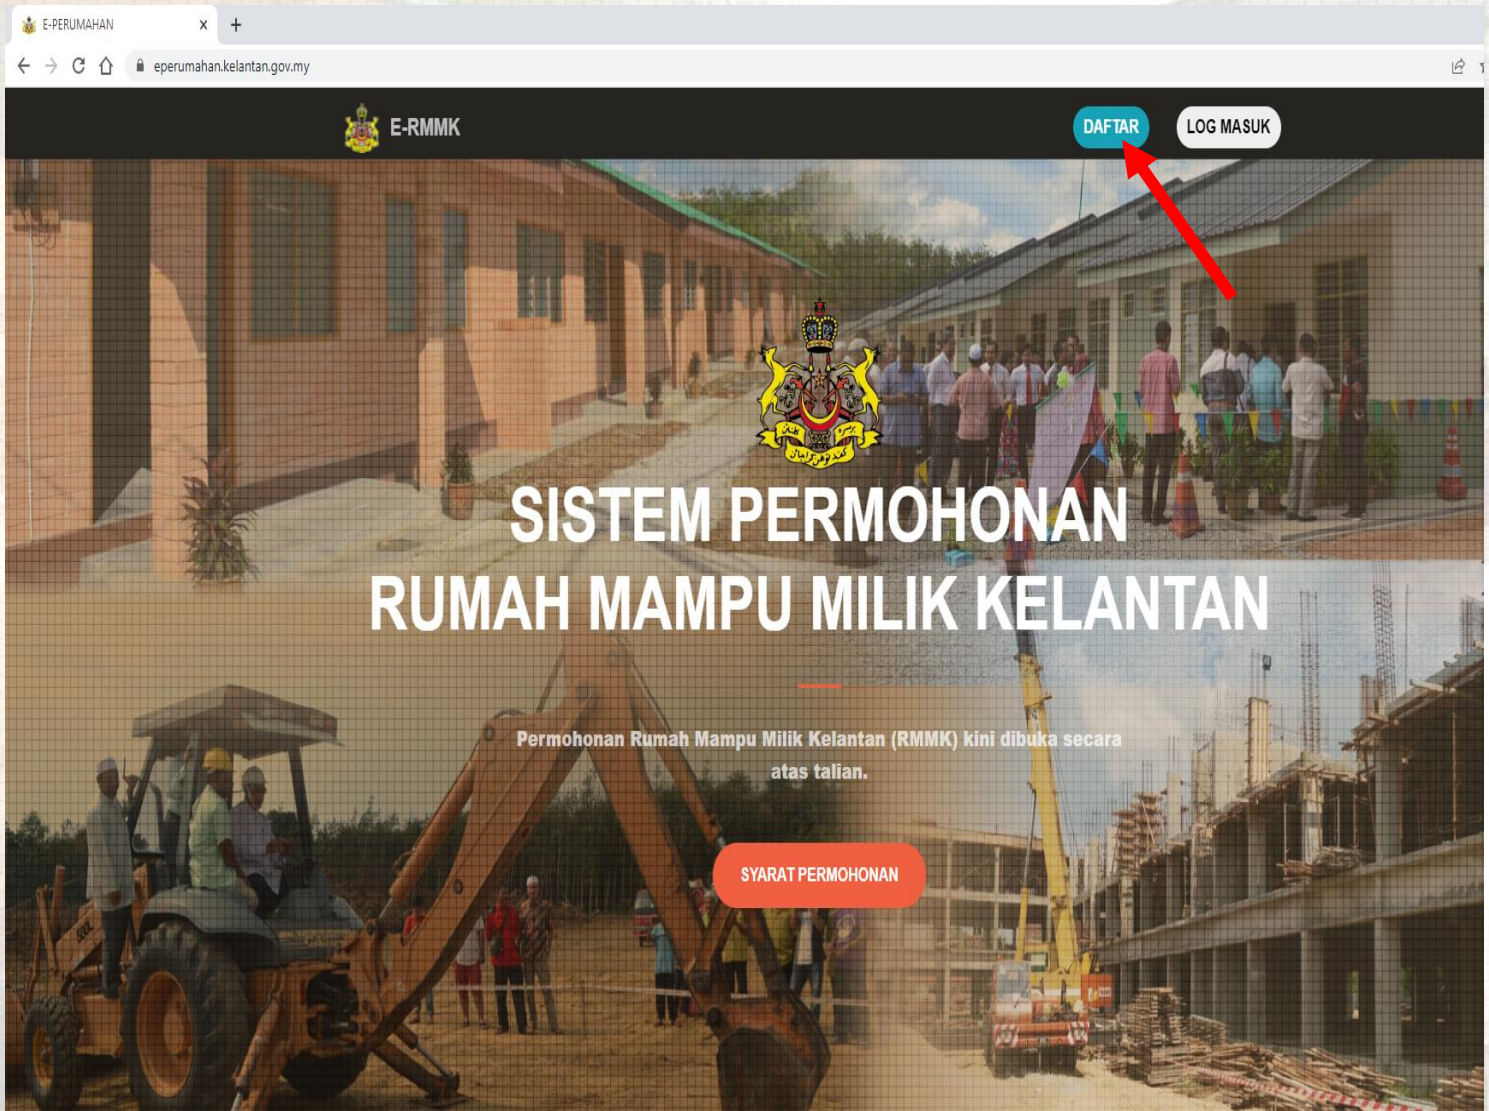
E-PERUMAHAN

eperumahan.kelantan.gov.my

E-RMMK

DAFTAR

LOG MASUK

SISTEM PERMOHONAN RUMAH MAMPU MILIK KELANTAN

Permohonan Rumah Mampu Milik Kelantan (RMMK) kini dibuka secara atas talian.

SYARAT PERMOHONAN